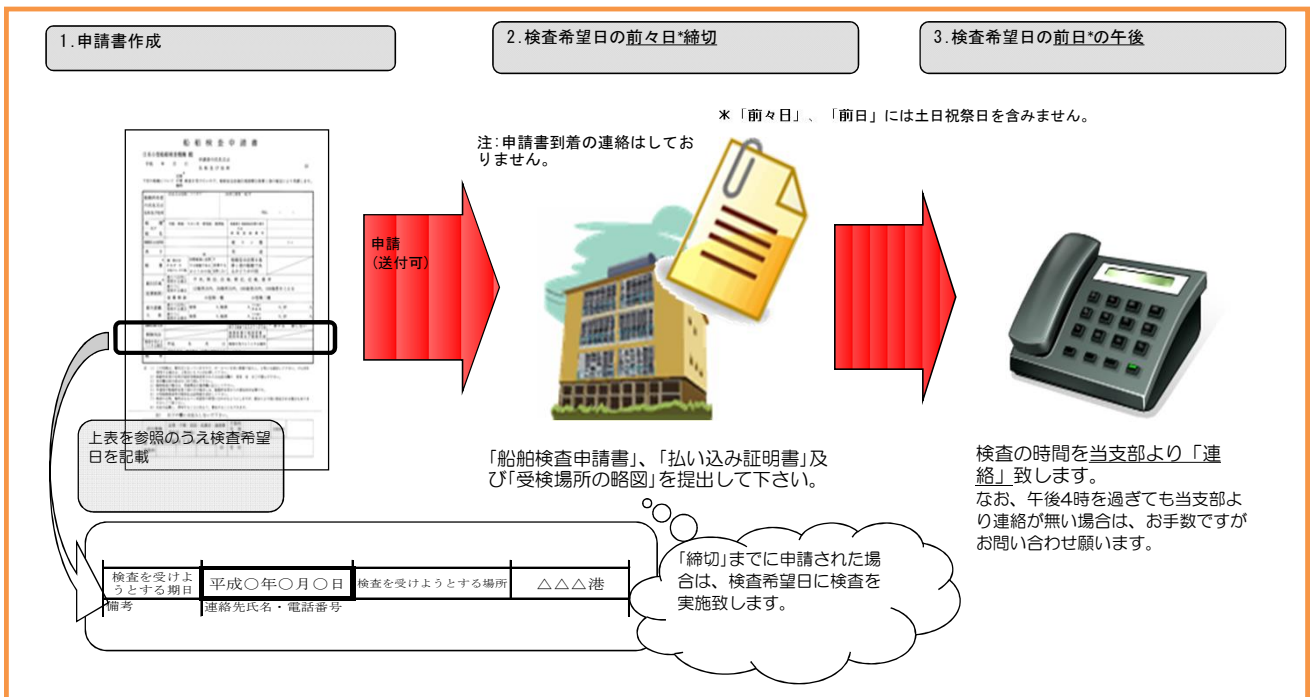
1.申請書作成

2.検査希望日の前々日*締切

3.検査希望日の前日*の午後

＊「前々日」、「前日」には土日祝祭日を含みません。

注:申請書到着の連絡はしておりません。

船舶検査申請書

申請
（送付可）

上表を参照のうえ検査希望日を記載

「船舶検査申請書」、「払い込み証明書」及び「受検場所の略図」を提出して下さい。

検査の時間を当支部より「連絡」致します。
なお、午後4時を過ぎても当支部より連絡が無い場合は、お手数ですがお問い合わせ願います。

| 検査を受けようとする期日 | 平成○年○月○日 | 検査を受けようとする場所 | △△△港 |
|---|---|---|---|
| 備考 | 連絡先氏名・電話番号 | | |

「締切」までに申請された場合は、検査希望日に検査を実施致します。